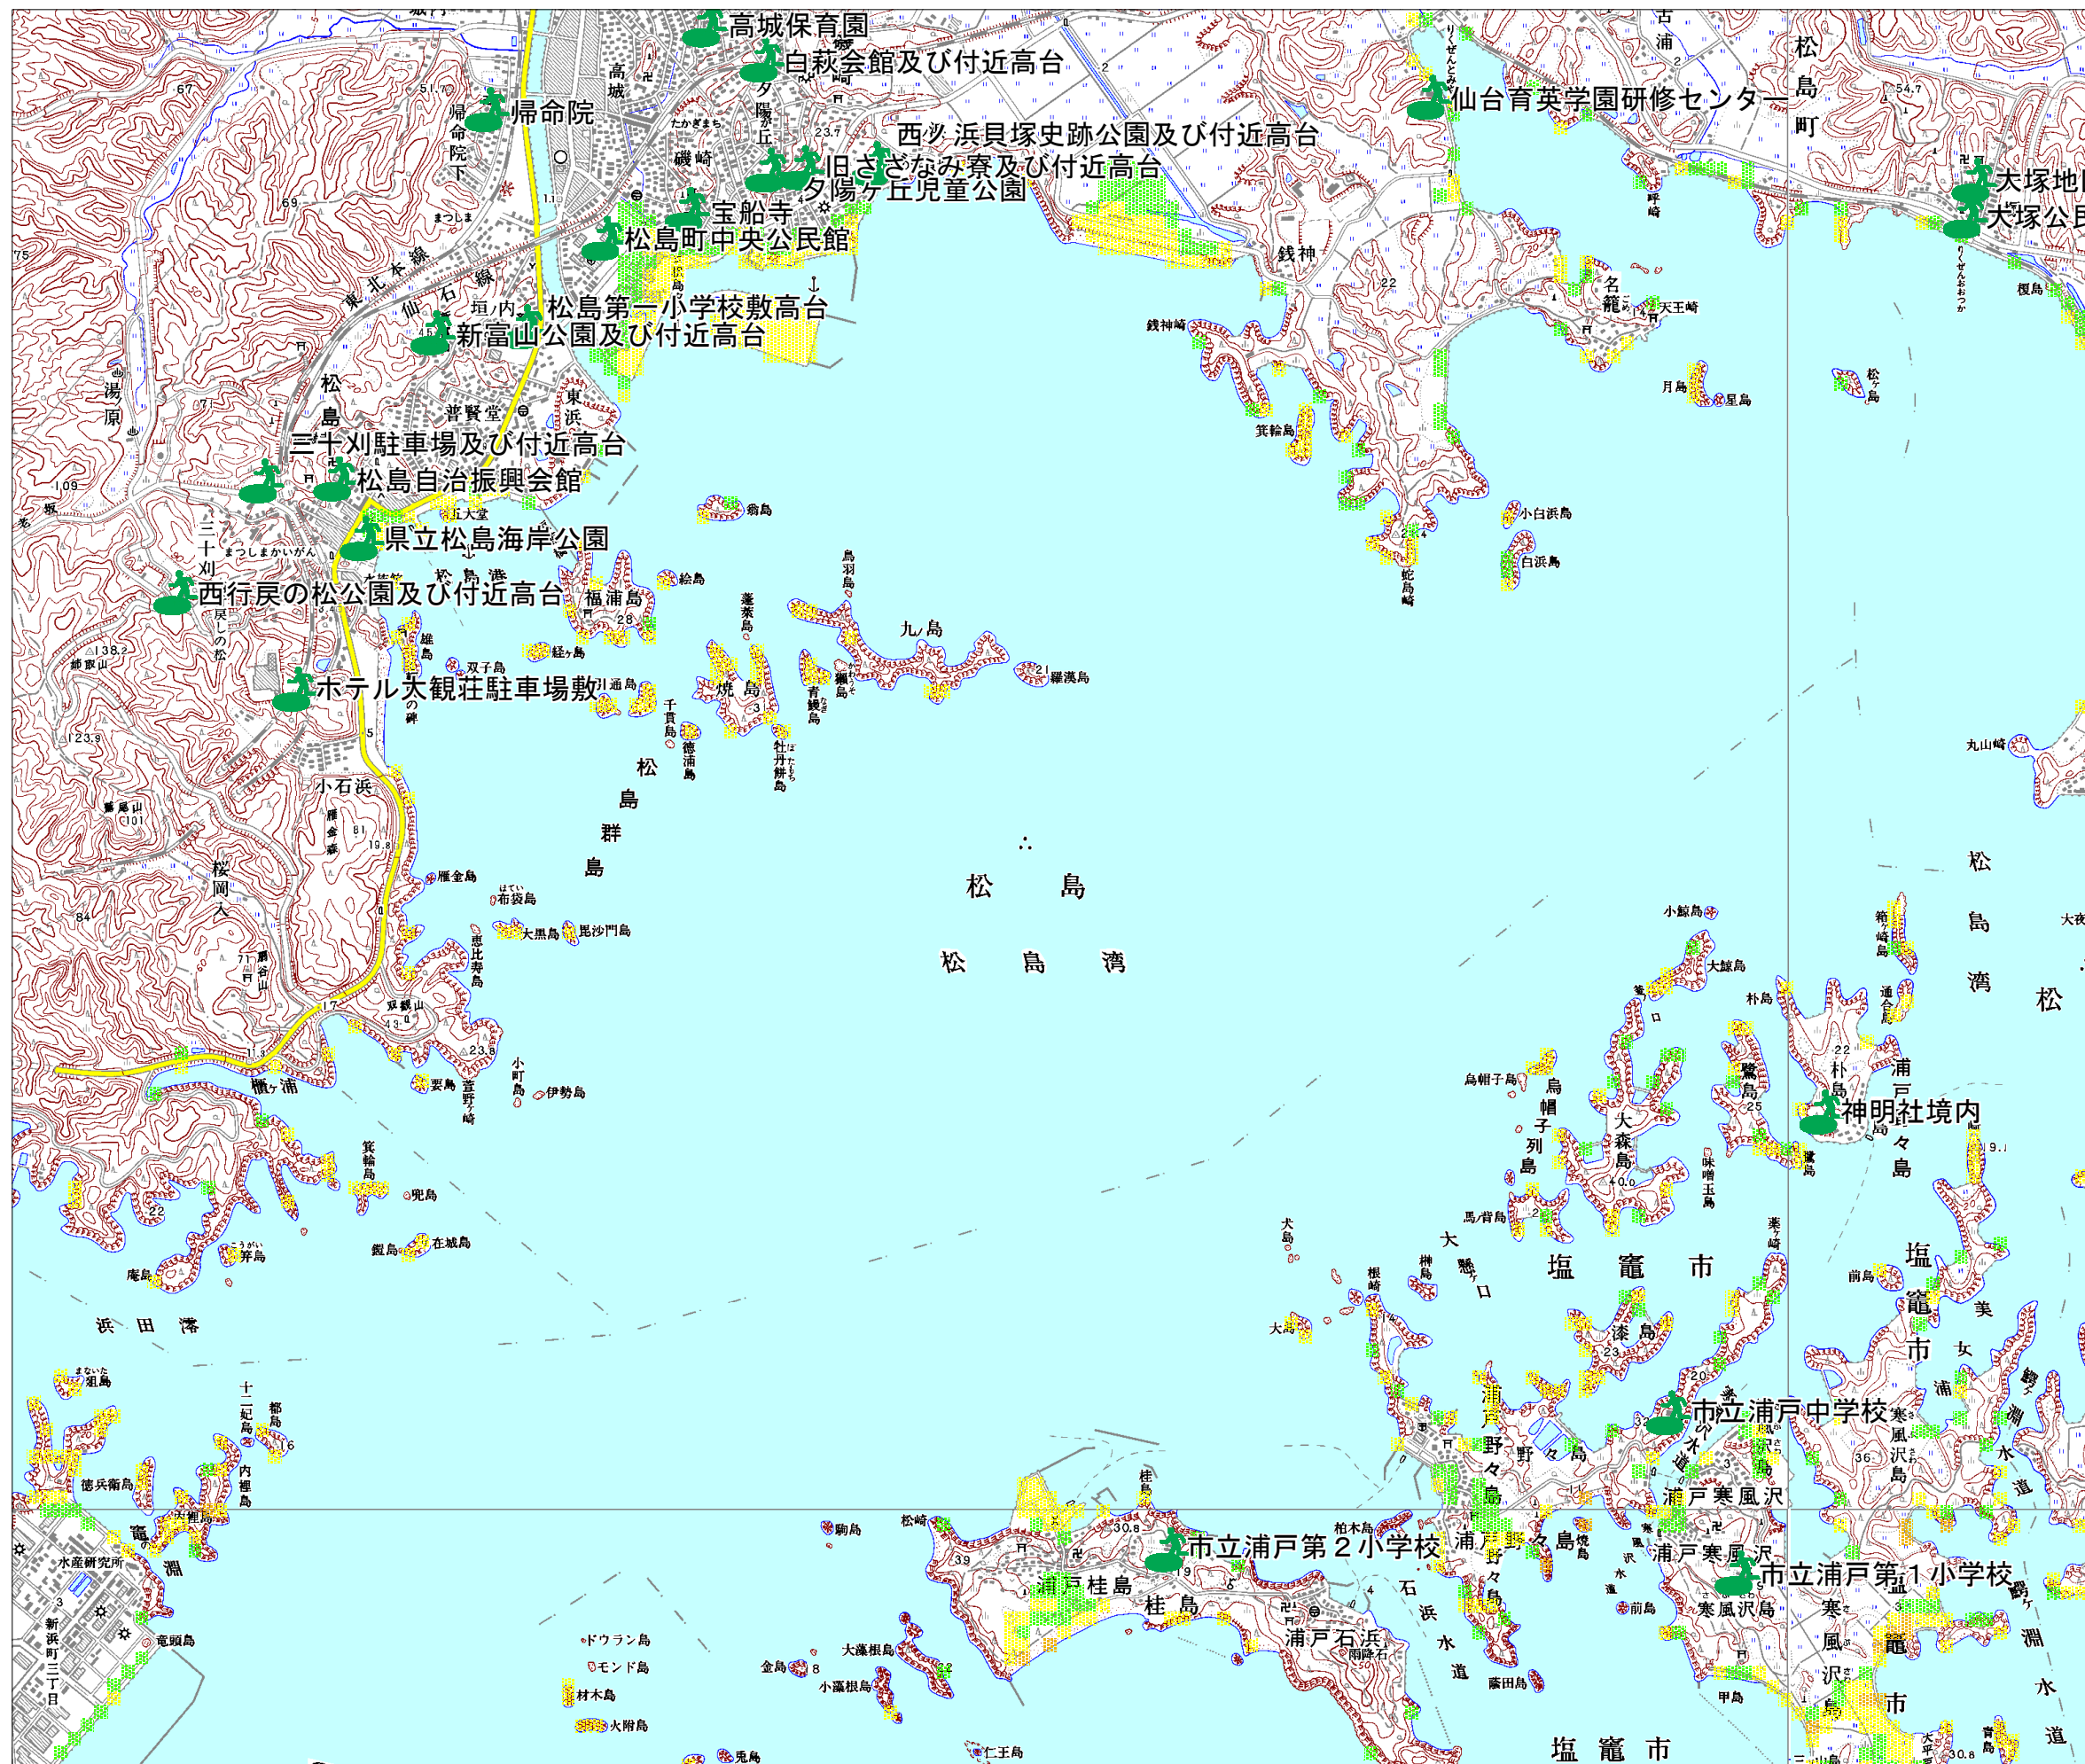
高城保育園
白萩会館及び付近高台
帰命院
仙台育英学園研修センター
西ノ浜貝塚史跡公園及び付近高台
旧さざなみ寮及び付近高台
夕陽ヶ丘児童公園
宝船寺
松島町中央公民館
大塚地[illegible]
大塚公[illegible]
松島第一小学校敷高台
新富山公園及び付近高台
三十刈駐車場及び付近高台
松島自治振興会館
県立松島海岸公園
西行戻の松公園及び付近高台
ホテル大観荘駐車場敷
神明社境内
市立浦戸中学校
市立浦戸第２小学校
市立浦戸第１小学校
松島町
東北本線
仙石線
高城
帰命院下
磯崎
夕陽ヶ丘
湯原
松島
普賢堂
東浜
銭神
名籠
天王崎
銭神崎
箕輪島
月島
星島
松ヶ島
小白浜島
白浜島
蛇島崎
雄島
福浦島
絵島
鳥羽島
蓬莱島
九ノ島
羅漢島
焼島
千貫島
徳浦島
青鈍島
牡丹餅島
松島群島
小石浜
桜岡入
雁金島
布袋島
大黒島
毘沙門島
恵比寿島
松島
松島湾
小町島
伊勢島
要島
萱野崎
箕輪島
兜島
在城島
鎧島
庵島
浜田湾
十二妃島
都島
内裡島
徳兵衛島
水産研究所
竜頭島
新浜町三丁目
ドウラン島
モンド島
材木島
火附島
金島
大藻根島
小藻根島
仁王島
鬼島
駒島
松崎
桂島
浦戸桂島
浦戸石浜
石浜水道
藤田島
浦戸野々島
野々島
浦戸寒風沢
寒風沢島
寒風沢
前島
甲島
塩竈市
大森島
漆島
鳥帽子列島
烏帽子子島
犬島
大島
榊島
根崎
大懸ケ口
朴島
浦戸野々島
大鯨島
小鯨島
丸山崎
松島湾
松島
美女浦
鯛ヶ淵水道
塩竈市
馬ノ背島
榎島
鳥崎
呼崎
古浦